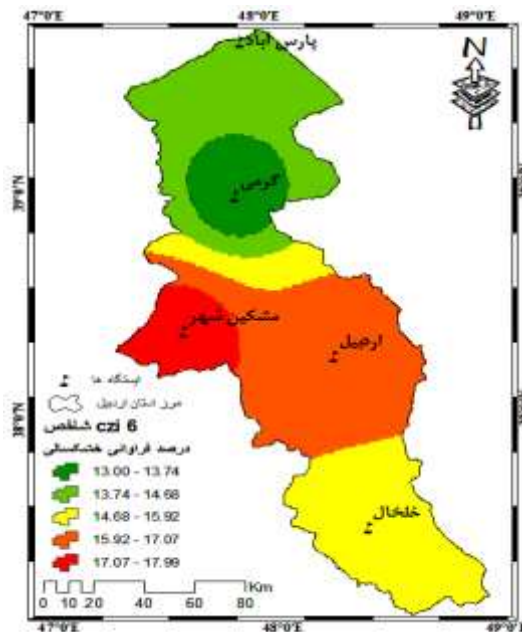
47°0'E
48°0'E
49°0'E
N
پارس آباد
گرمی
مشکین شهر
اردبیل
خلخال
39°0'N
38°0'N
ایستگاه ها
مرز استان اردبیل
شاخص czi 6
درصد فراوانی خشکسالی
13.00 - 13.74
13.74 - 14.68
14.68 - 15.92
15.92 - 17.07
17.07 - 17.99
0 10 20 40 60 80 Km
47°0'E
48°0'E
49°0'E